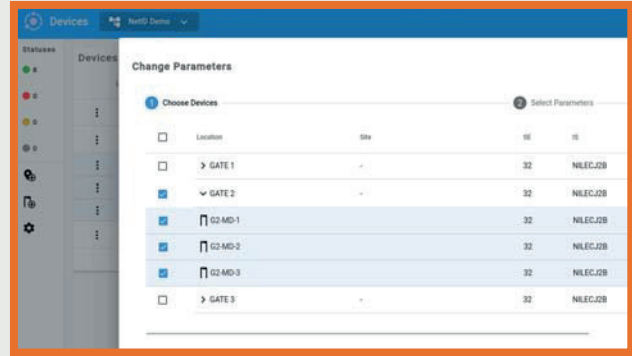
Devices NetID Demo

Statuses

8

0

0

0

Devices

Change Parameters

1 Choose Devices

2 Select Parameters

| | Location | Site | SE | IS |
|---|---|---|---|---|
| ☐ | > GATE 1 | - | 32 | NILECJ2B |
| ☑ | ⌄ GATE 2 | - | 32 | NILECJ2B |
| ☑ | G2-MD-1 | | 32 | NILECJ2B |
| ☑ | G2-MD-2 | | 32 | NILECJ2B |
| ☑ | G2-MD-3 | | 32 | NILECJ2B |
| ☐ | > GATE 3 | - | 32 | NILECJ2B |